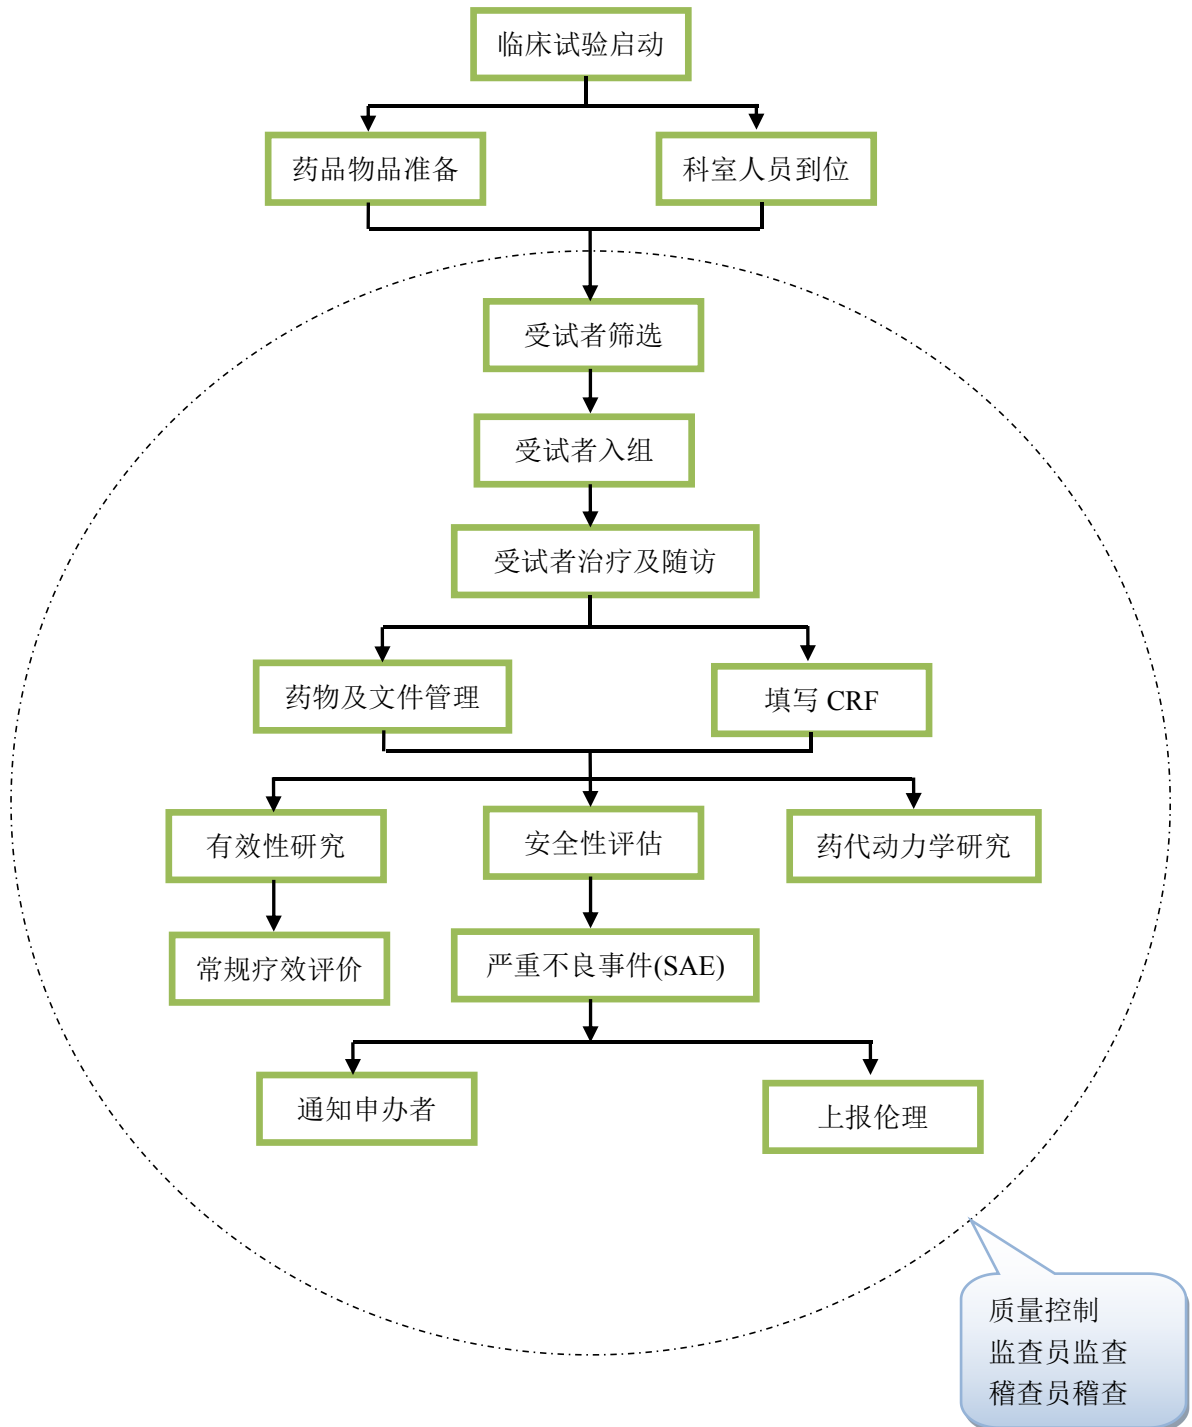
临床试验启动

药品物品准备

科室人员到位

受试者筛选

受试者入组

受试者治疗及随访

药物及文件管理

填写 CRF

有效性研究

安全性评估

药代动力学研究

常规疗效评价

严重不良事件(SAE)

通知申办者

上报伦理

质量控制
监查员监查
稽查员稽查